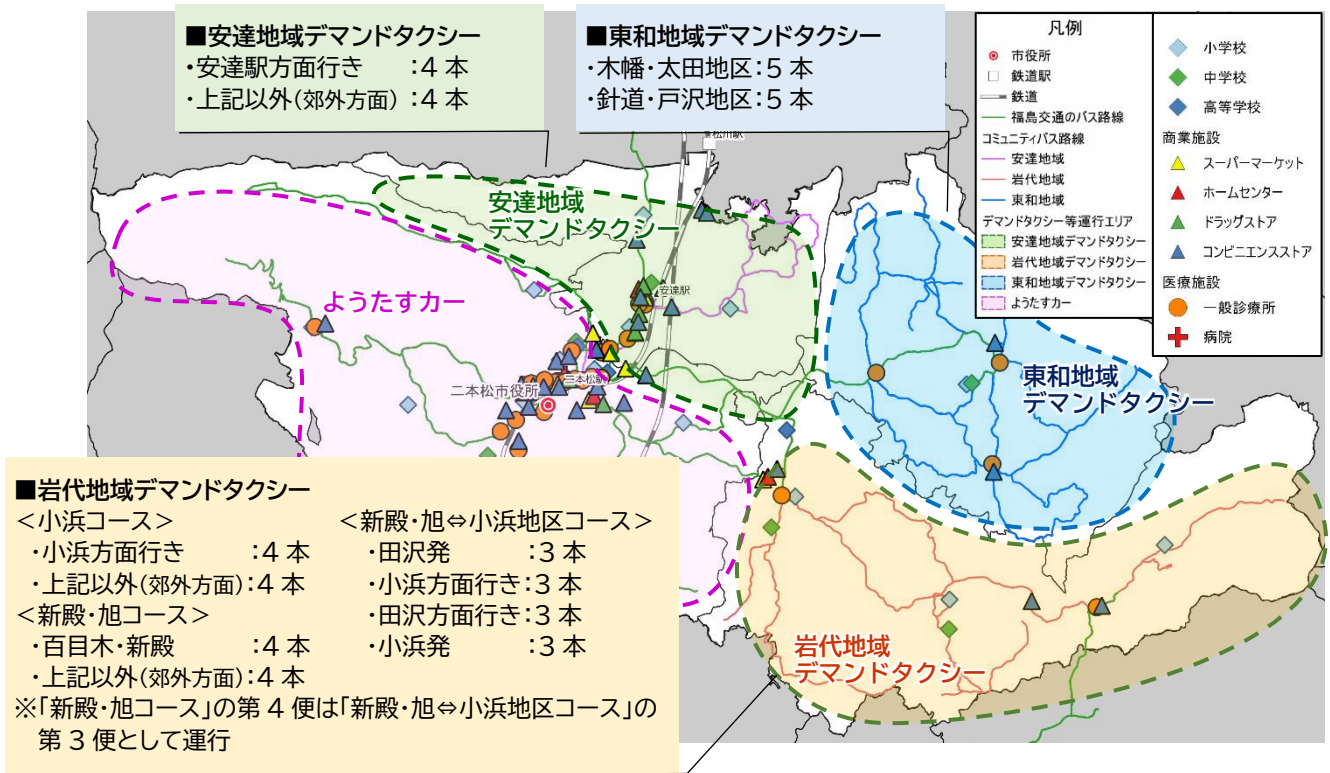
■安達地域デマンドタクシー
・安達駅方面行き　:4 本
・上記以外(郊外方面) :4 本

■東和地域デマンドタクシー
・木幡・太田地区:5 本
・針道・戸沢地区:5 本

凡例
市役所
鉄道駅
鉄道
福島交通のバス路線
コミュニティバス路線
安達地域
岩代地域
東和地域
デマンドタクシー等運行エリア
安達地域デマンドタクシー
岩代地域デマンドタクシー
東和地域デマンドタクシー
ようたすカー
小学校
中学校
高等学校
商業施設
スーパーマーケット
ホームセンター
ドラッグストア
コンビニエンスストア
医療施設
一般診療所
病院

安達地域
デマンドタクシー
ようたすカー
安達駅
二本松駅
二本松市役所
東和地域
デマンドタクシー
岩代地域
デマンドタクシー

■岩代地域デマンドタクシー
<小浜コース>
・小浜方面行き　:4 本
・上記以外(郊外方面):4 本
<新殿・旭コース>
・百目木・新殿　:4 本
・上記以外(郊外方面):4 本
<新殿・旭⇔小浜地区コース>
・田沢発　:3 本
・小浜方面行き:3 本
・田沢方面行き:3 本
・小浜発　:3 本
※「新殿・旭コース」の第 4 便は「新殿・旭⇔小浜地区コース」の第 3 便として運行